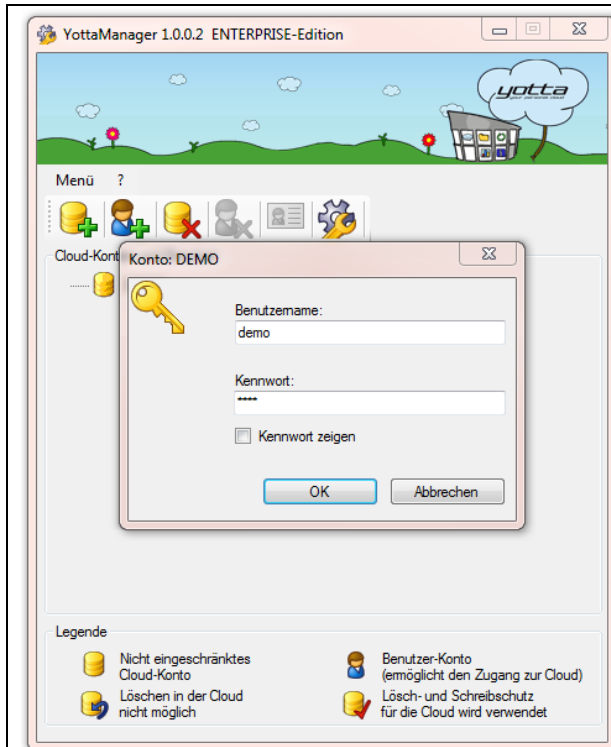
YottaManager 1.0.0.2 ENTERPRISE-Edition

yotta

Menü ?

Cloud-Kont

Konto: DEMO

Benutzername:

demo

Kennwort:

****

Kennwort zeigen

OK

Abbrechen

Legende

Nicht eingeschränktes Cloud-Konto

Benutzer-Konto (ermöglicht den Zugang zur Cloud)

Löschen in der Cloud nicht möglich

Lösch- und Schreibschutz für die Cloud wird verwendet